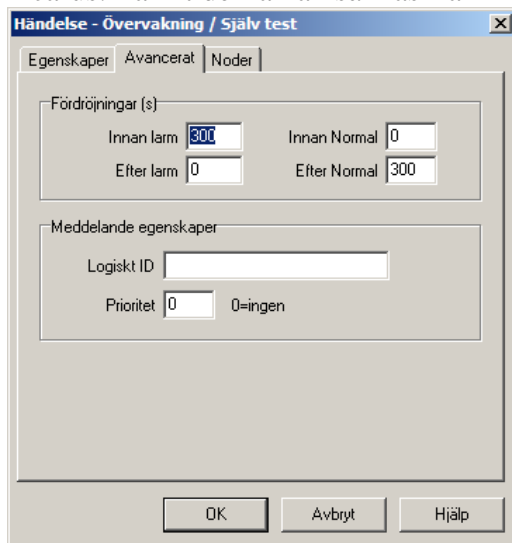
Händelse - Övervakning / Själv test

Egenskaper | Avancerat | Noder

Fördröjningar (s)

Innan larm 300
Innan Normal 0
Efter larm 0
Efter Normal 300

Meddelande egenskaper

Logiskt ID

Prioritet 0 0=ingen

OK
Avbryt
Hjälp